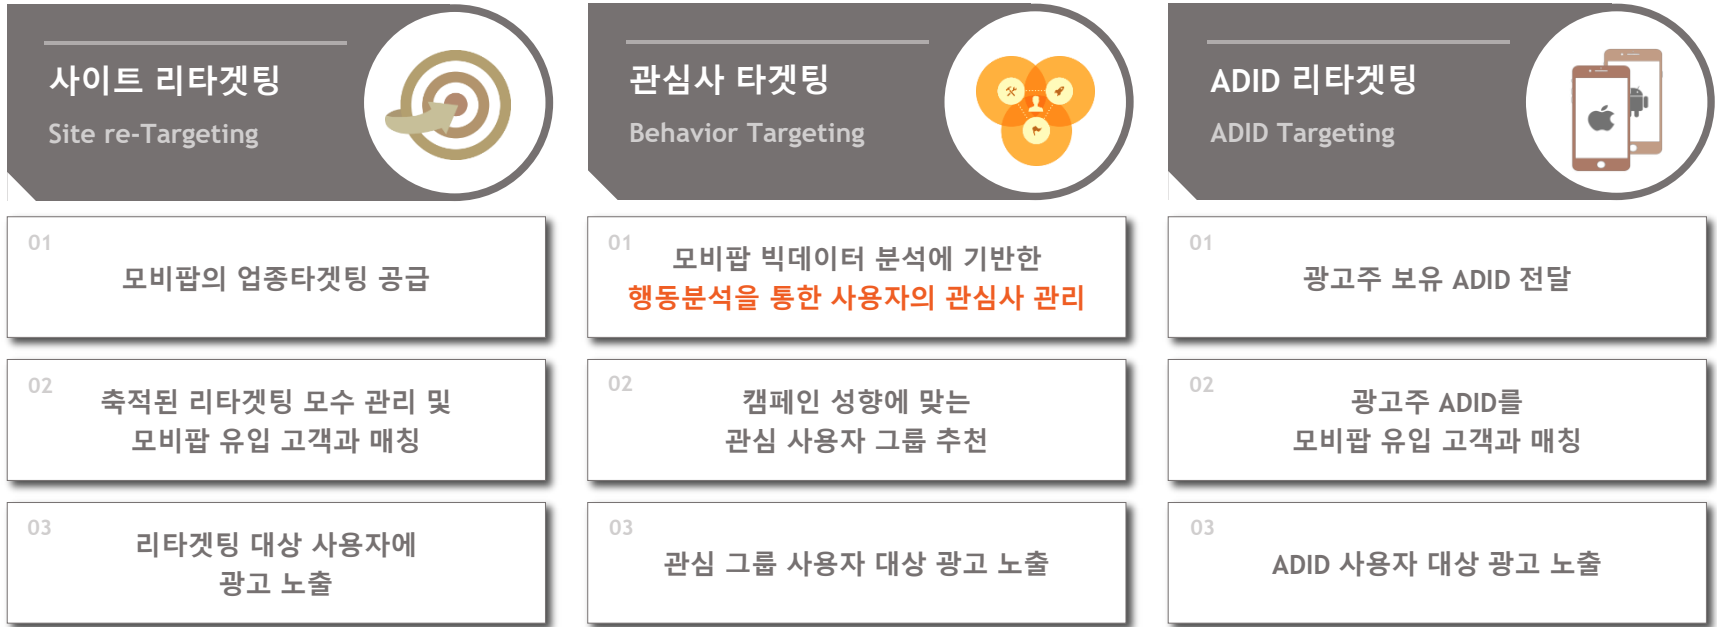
사이트 리타겟팅
Site re-Targeting

01
모비팝의 업종타겟팅 공급

02
축적된 리타겟팅 모수 관리 및
모비팝 유입 고객과 매칭

03
리타겟팅 대상 사용자에
광고 노출

관심사 타겟팅
Behavior Targeting

01
모비팝 빅데이터 분석에 기반한
행동분석을 통한 사용자의 관심사 관리

02
캠페인 성향에 맞는
관심 사용자 그룹 추천

03
관심 그룹 사용자 대상 광고 노출

ADID 리타겟팅
ADID Targeting

01
광고주 보유 ADID 전달

02
광고주 ADID를
모비팝 유입 고객과 매칭

03
ADID 사용자 대상 광고 노출